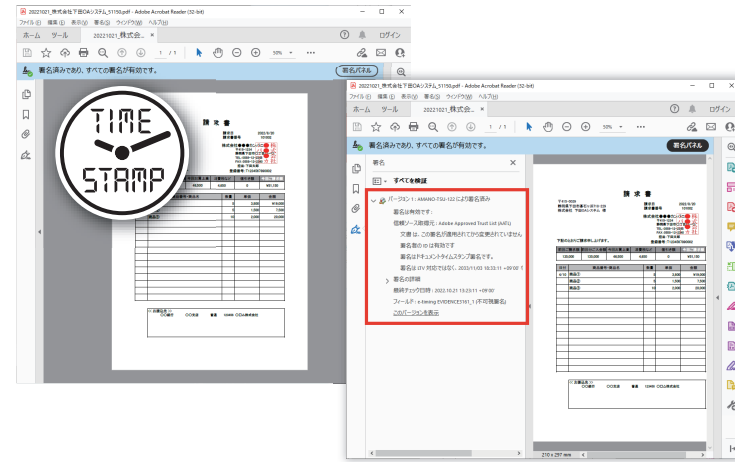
20221021_株式会社下田OAシステム_51150.pdf - Adobe Acrobat Reader (32-bit)
ファイル(F) 編集(E) 表示(V) 署名(S) ウィンドウ(W) ヘルプ(H)
ホーム ツール 20221021_株式会...
ログイン
1 / 1
50%
署名済みであり、すべての署名が有効です。
署名パネル

TIME STAMP

請求書

20221021_株式会社下田OAシステム_51150.pdf - Adobe Acrobat Reader (32-bit)
ファイル(F) 編集(E) 表示(V) 署名(S) ウィンドウ(W) ヘルプ(H)
ホーム ツール 20221021_株式会...
ログイン
1 / 1
50%
署名済みであり、すべての署名が有効です。
署名パネル

署名
すべてを検証
バージョン 1 : AMANO-TSU-122 により署名済み
署名は有効です:
信頼ソース取得元 : Adobe Approved Trust List (AATL)
文書 は、この署名が適用されてから変更されていません。
署名者の ID は有効です
署名はドキュメントタイムスタンプ署名です。
署名は LTV 対応ではなく、2031/11/03 18:23:11 +09'00'
署名の詳細
最終チェック日時 : 2022.10.21 13:23:11 +09'00'
フィールド : e-timing EVIDENCE3161_1 (不可視署名)
このバージョンを表示

請求書

210 x 297 mm